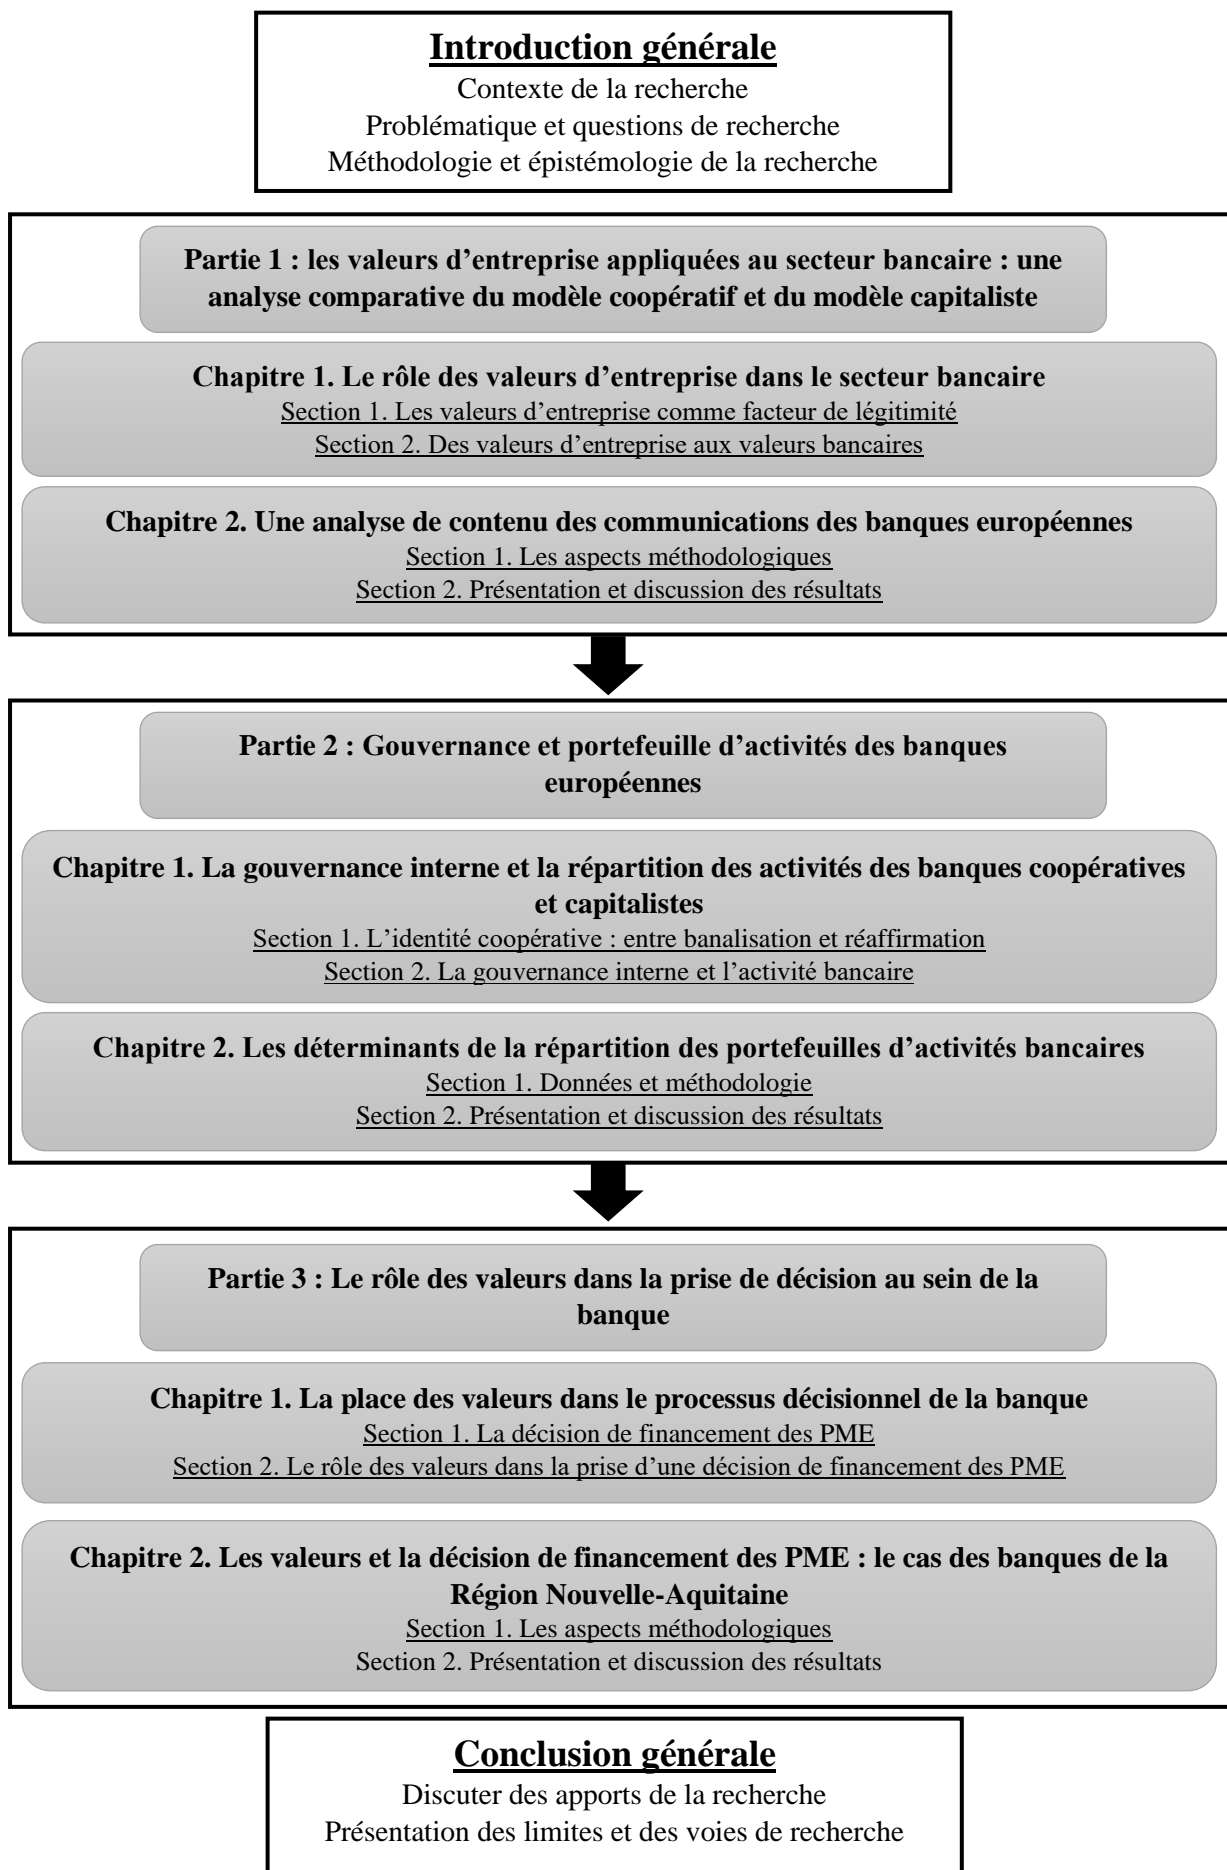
Introduction générale

Contexte de la recherche
Problématique et questions de recherche
Méthodologie et épistémologie de la recherche

Partie 1 : les valeurs d'entreprise appliquées au secteur bancaire : une analyse comparative du modèle coopératif et du modèle capitaliste

Chapitre 1. Le rôle des valeurs d'entreprise dans le secteur bancaire
Section 1. Les valeurs d'entreprise comme facteur de légitimité
Section 2. Des valeurs d'entreprise aux valeurs bancaires

Chapitre 2. Une analyse de contenu des communications des banques européennes
Section 1. Les aspects méthodologiques
Section 2. Présentation et discussion des résultats

Partie 2 : Gouvernance et portefeuille d'activités des banques européennes

Chapitre 1. La gouvernance interne et la répartition des activités des banques coopératives et capitalistes
Section 1. L'identité coopérative : entre banalisation et réaffirmation
Section 2. La gouvernance interne et l'activité bancaire

Chapitre 2. Les déterminants de la répartition des portefeuilles d'activités bancaires
Section 1. Données et méthodologie
Section 2. Présentation et discussion des résultats

Partie 3 : Le rôle des valeurs dans la prise de décision au sein de la banque

Chapitre 1. La place des valeurs dans le processus décisionnel de la banque
Section 1. La décision de financement des PME
Section 2. Le rôle des valeurs dans la prise d'une décision de financement des PME

Chapitre 2. Les valeurs et la décision de financement des PME : le cas des banques de la Région Nouvelle-Aquitaine
Section 1. Les aspects méthodologiques
Section 2. Présentation et discussion des résultats

Conclusion générale

Discuter des apports de la recherche
Présentation des limites et des voies de recherche